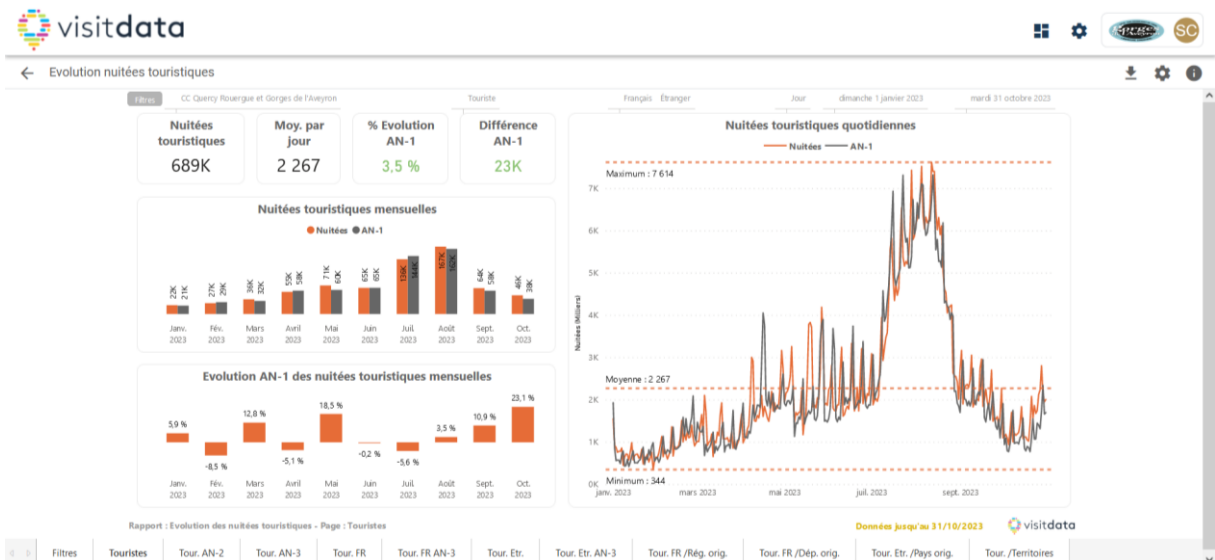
visitdata

SC

Evolution nuitées touristiques

Filtres CC Quercy Rouergue et Gorges de l'Aveyron Touriste Français Étranger Jour dimanche 1 janvier 2023 mardi 31 octobre 2023

Nuitées touristiques
689K

Moy. par jour
2 267

% Evolution AN-1
3,5 %

Différence AN-1
23K

Nuitées touristiques mensuelles
Nuitées AN-1

| | Janv. 2023 | Fév. 2023 | Mars 2023 | Avril 2023 | Mai 2023 | Juin 2023 | Juil 2023 | Août 2023 | Sept. 2023 | Oct. 2023 |
|---|---|---|---|---|---|---|---|---|---|---|
| Nuitées | 22K | 27K | 36K | 55K | 71K | 65K | 138K | 167K | 64K | 46K |
| AN-1 | 21K | 29K | 32K | 58K | 60K | 65K | 144K | 162K | 58K | 38K |

Evolution AN-1 des nuitées touristiques mensuelles

| Janv. 2023 | Fév. 2023 | Mars 2023 | Avril 2023 | Mai 2023 | Juin 2023 | Juil 2023 | Août 2023 | Sept. 2023 | Oct. 2023 |
|---|---|---|---|---|---|---|---|---|---|
| 5,9 % | -8,5 % | 12,8 % | -5,1 % | 18,5 % | -0,2 % | -5,6 % | 3,5 % | 10,9 % | 23,1 % |

Nuitées touristiques quotidiennes
Nuitées AN-1
Maximum : 7 614
Moyenne : 2 267
Minimum : 344
Nuitées (Milliers)
7K 6K 5K 4K 3K 2K 1K 0K
janv. 2023 mars 2023 mai 2023 juil. 2023 sept. 2023

Rapport : Evolution des nuitées touristiques - Page : Touristes
Données jusqu'au 31/10/2023 visitdata

Filtres | Touristes | Tour. AN-2 | Tour. AN-3 | Tour. FR | Tour. FR AN-3 | Tour. Etr. | Tour. Etr. AN-3 | Tour. FR /Rég. orig. | Tour. FR /Dép. orig. | Tour. Etr. /Pays orig. | Tour. /Territoires